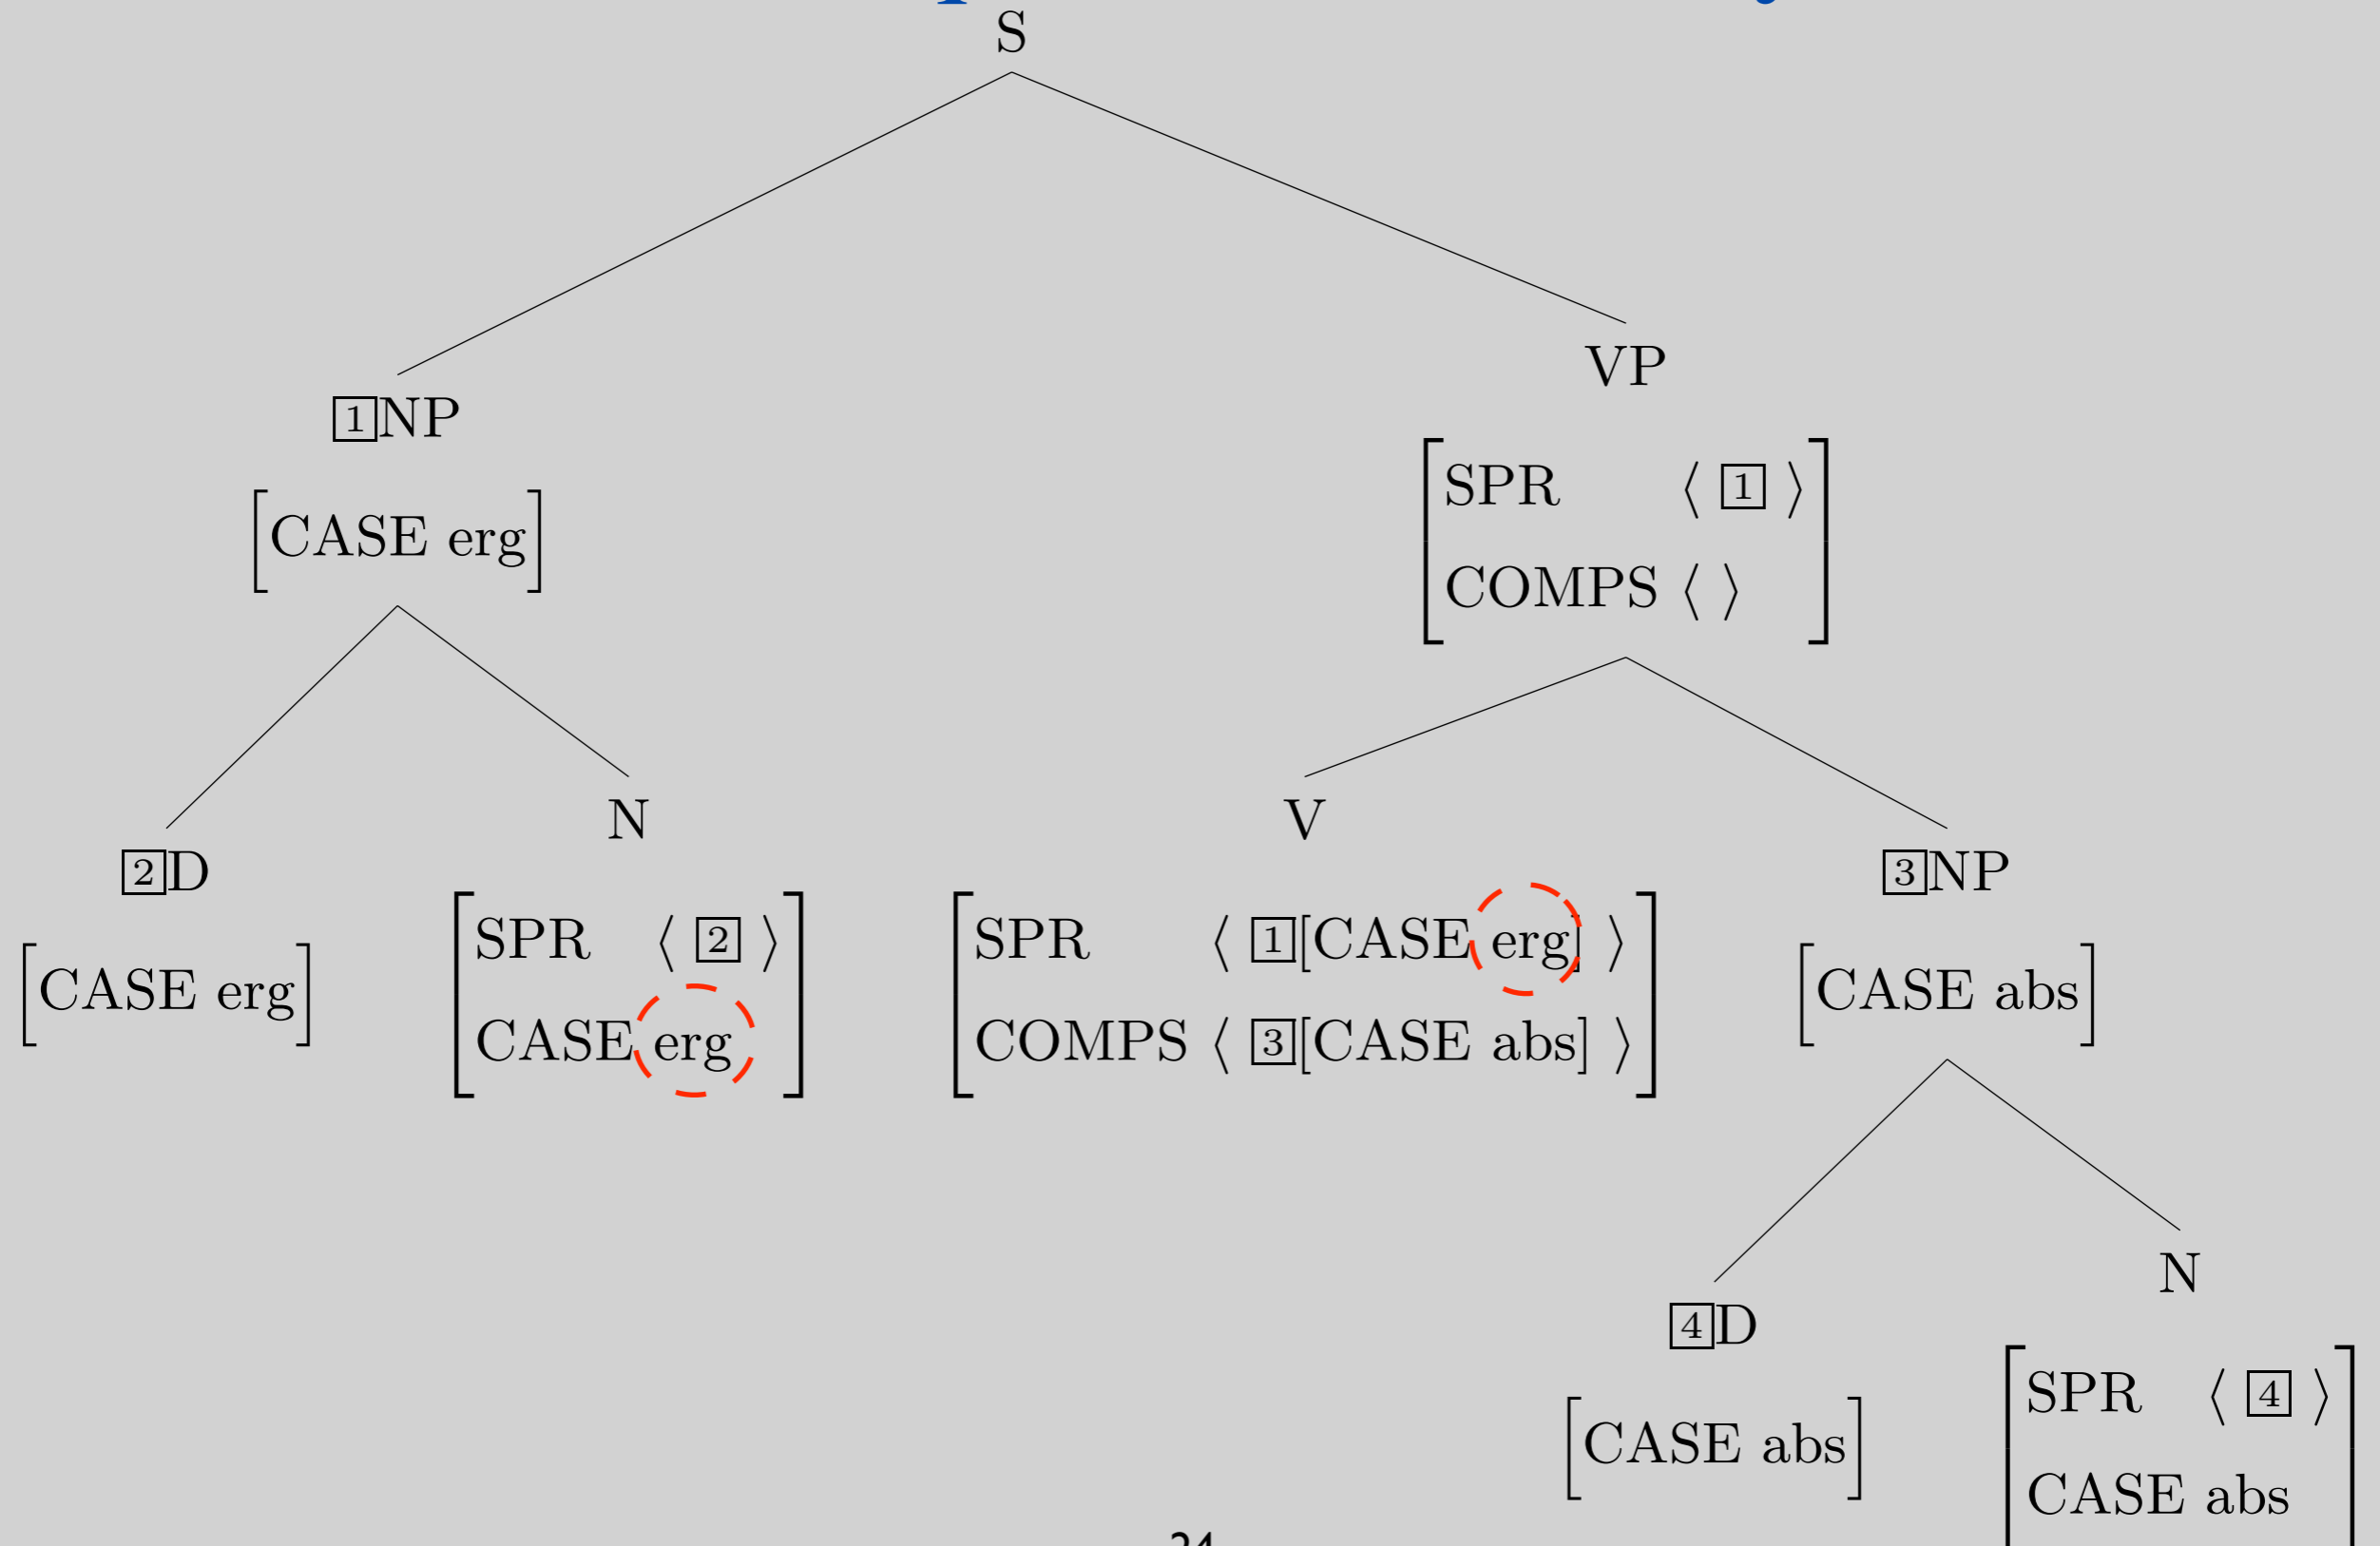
S

$\boxed{1}$NP
$\begin{bmatrix} \text{CASE erg} \end{bmatrix}$

VP
$\begin{bmatrix} \text{SPR} & \langle \boxed{1} \rangle \\ \text{COMPS} & \langle \ \rangle \end{bmatrix}$

$\boxed{2}$D
$\begin{bmatrix} \text{CASE erg} \end{bmatrix}$

N
$\begin{bmatrix} \text{SPR} & \langle \boxed{2} \rangle \\ \text{CASE} & \text{erg} \end{bmatrix}$

V
$\begin{bmatrix} \text{SPR} & \langle \boxed{1}[\text{CASE erg}] \rangle \\ \text{COMPS} & \langle \boxed{3}[\text{CASE abs}] \rangle \end{bmatrix}$

$\boxed{3}$NP
$\begin{bmatrix} \text{CASE abs} \end{bmatrix}$

$\boxed{4}$D
$\begin{bmatrix} \text{CASE abs} \end{bmatrix}$

N
$\begin{bmatrix} \text{SPR} & \langle \boxed{4} \rangle \\ \text{CASE abs} \end{bmatrix}$

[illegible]